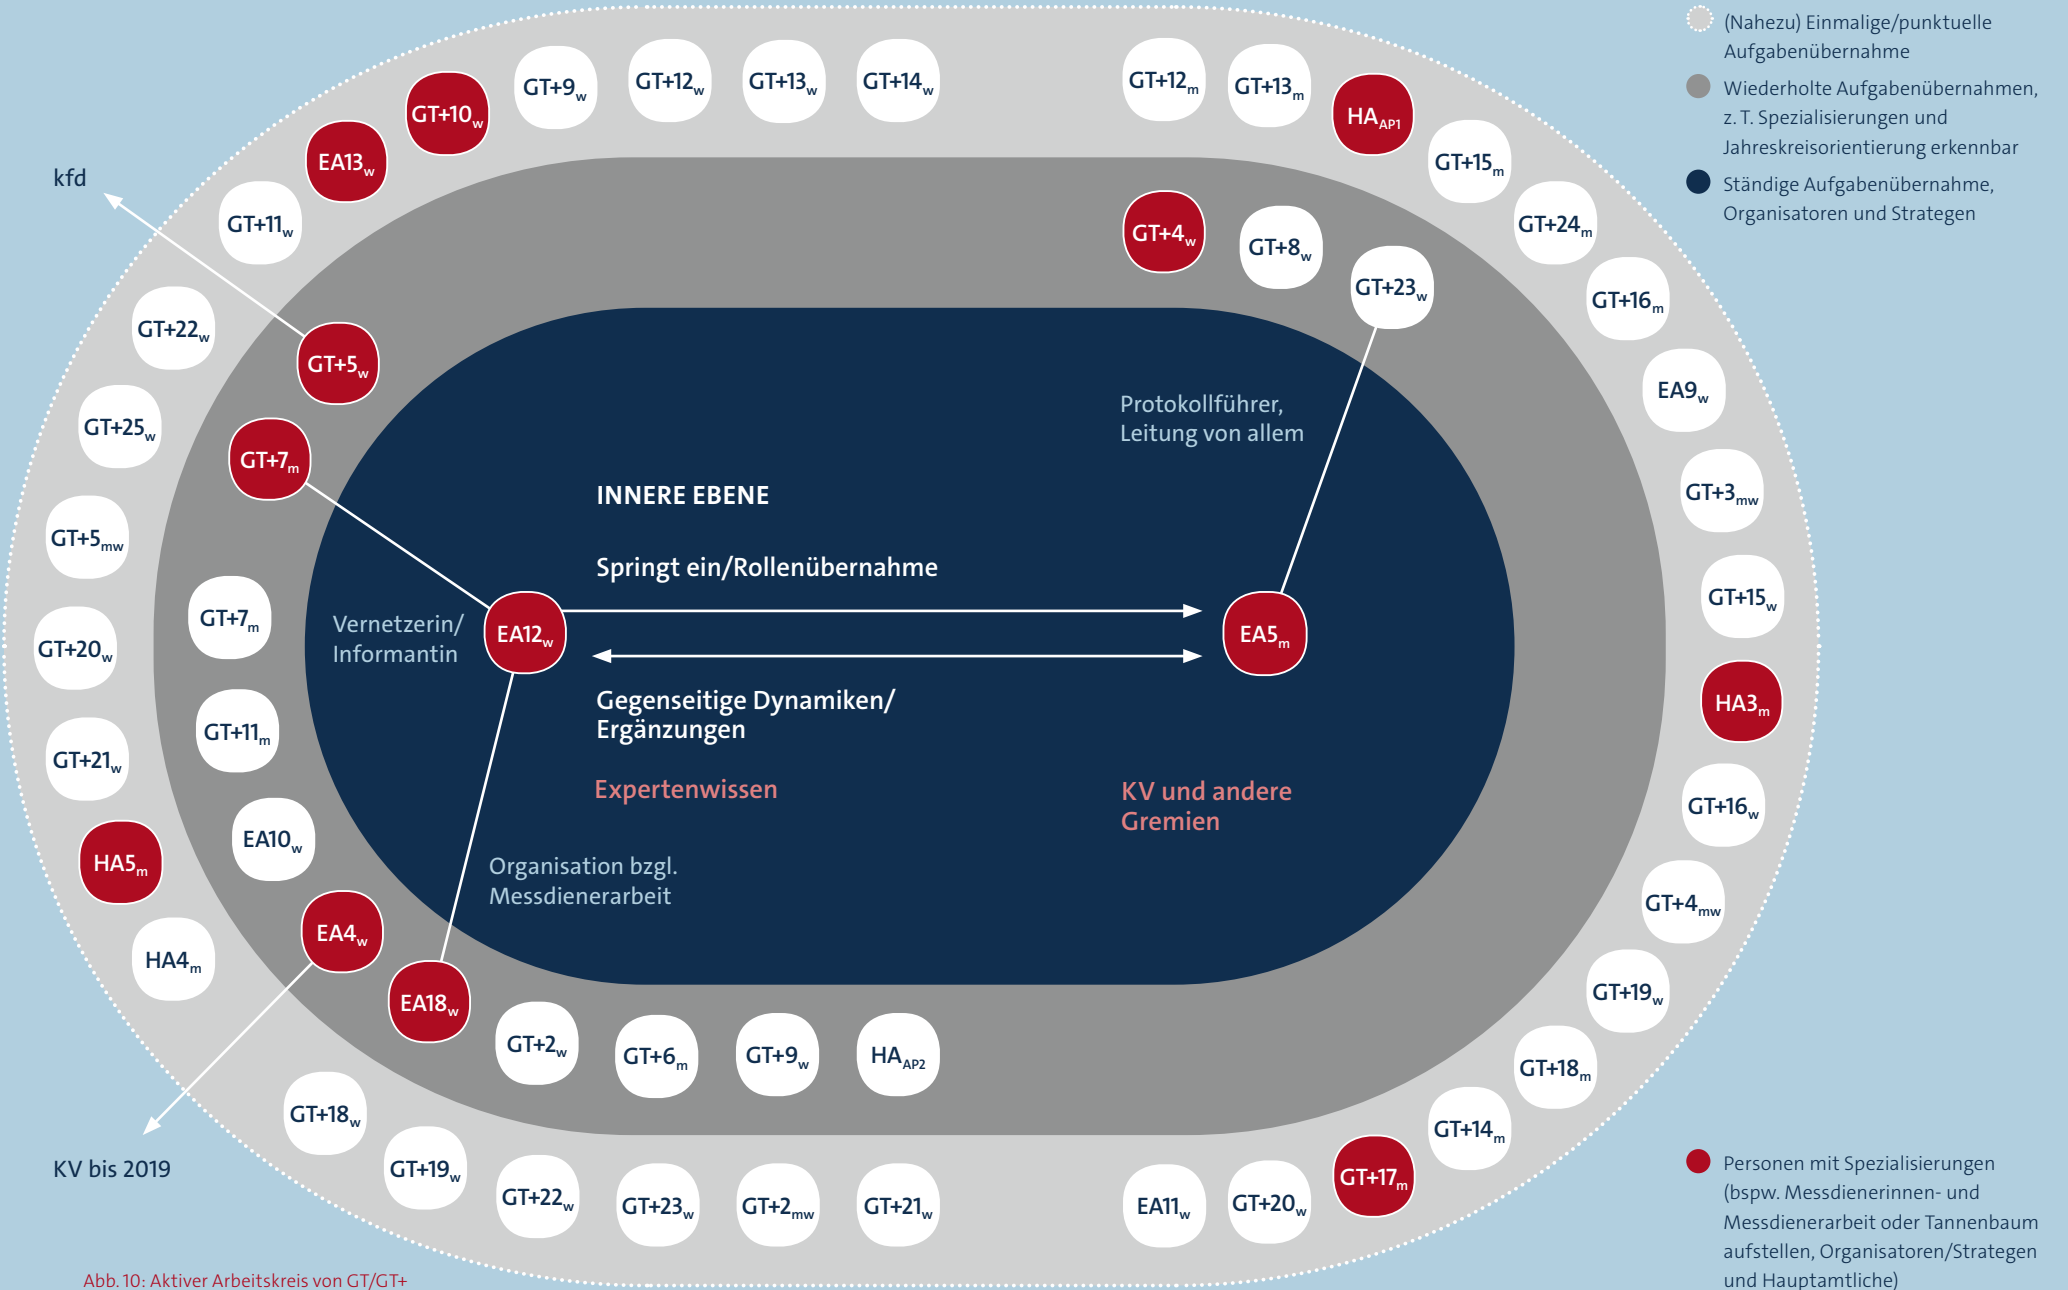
(Nahezu) Einmalige/punktuelle Aufgabenübernahme

Wiederholte Aufgabenübernahmen, z. T. Spezialisierungen und Jahreskreisorientierung erkennbar

Ständige Aufgabenübernahme, Organisatoren und Strategen

GT+10$_w$ GT+9$_w$ GT+12$_w$ GT+13$_w$ GT+14$_w$ GT+12$_m$ GT+13$_m$ HA$_{AP1}$

EA13$_w$ GT+15$_m$

kfd

GT+11$_w$ GT+24$_m$

GT+4$_w$ GT+8$_w$ GT+23$_w$ GT+16$_m$

GT+22$_w$ GT+5$_w$

EA9$_w$

Protokollführer, Leitung von allem

GT+25$_w$ GT+7$_m$

GT+3$_{mw}$

INNERE EBENE

GT+5$_{mw}$

Springt ein/Rollenübernahme

GT+15$_w$

GT+7$_m$

Vernetzerin/ Informantin

EA12$_w$ EA5$_m$

GT+20$_w$

HA3$_m$

Gegenseitige Dynamiken/ Ergänzungen

GT+11$_m$

GT+21$_w$

Expertenwissen

KV und andere Gremien

EA10$_w$ GT+16$_w$

HA5$_m$

Organisation bzgl. Messdienerarbeit

GT+4$_{mw}$

EA4$_w$

HA4$_m$

EA18$_w$

GT+19$_w$

GT+2$_w$ GT+6$_m$ GT+9$_w$ HA$_{AP2}$

GT+18$_m$

GT+18$_w$

GT+14$_m$

KV bis 2019

GT+19$_w$ GT+22$_w$ GT+23$_w$ GT+2$_{mw}$ GT+21$_w$ EA11$_w$ GT+20$_w$ GT+17$_m$

Personen mit Spezialisierungen (bspw. Messdienerinnen- und Messdienerarbeit oder Tannenbaum aufstellen, Organisatoren/Strategen und Hauptamtliche)

Abb. 10: Aktiver Arbeitskreis von GT/GT+